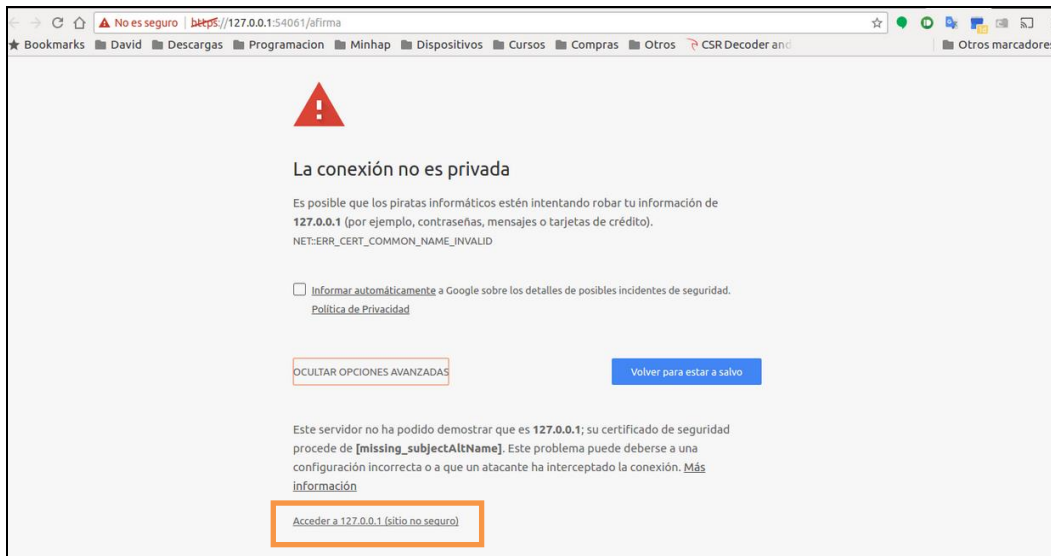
No es seguro | https://127.0.0.1:54061/afirma

Bookmarks David Descargas Programacion Minhap Dispositivos Cursos Compras Otros CSR Decoder and Otros marcadores

La conexión no es privada

Es posible que los piratas informáticos estén intentando robar tu información de 127.0.0.1 (por ejemplo, contraseñas, mensajes o tarjetas de crédito).
NET::ERR_CERT_COMMON_NAME_INVALID

Informar automáticamente a Google sobre los detalles de posibles incidentes de seguridad. Política de Privacidad

OCULTAR OPCIONES AVANZADAS

Volver para estar a salvo

Este servidor no ha podido demostrar que es 127.0.0.1; su certificado de seguridad procede de [missing_subjectAltName]. Este problema puede deberse a una configuración incorrecta o a que un atacante ha interceptado la conexión. Más información

Acceder a 127.0.0.1 (sitio no seguro)